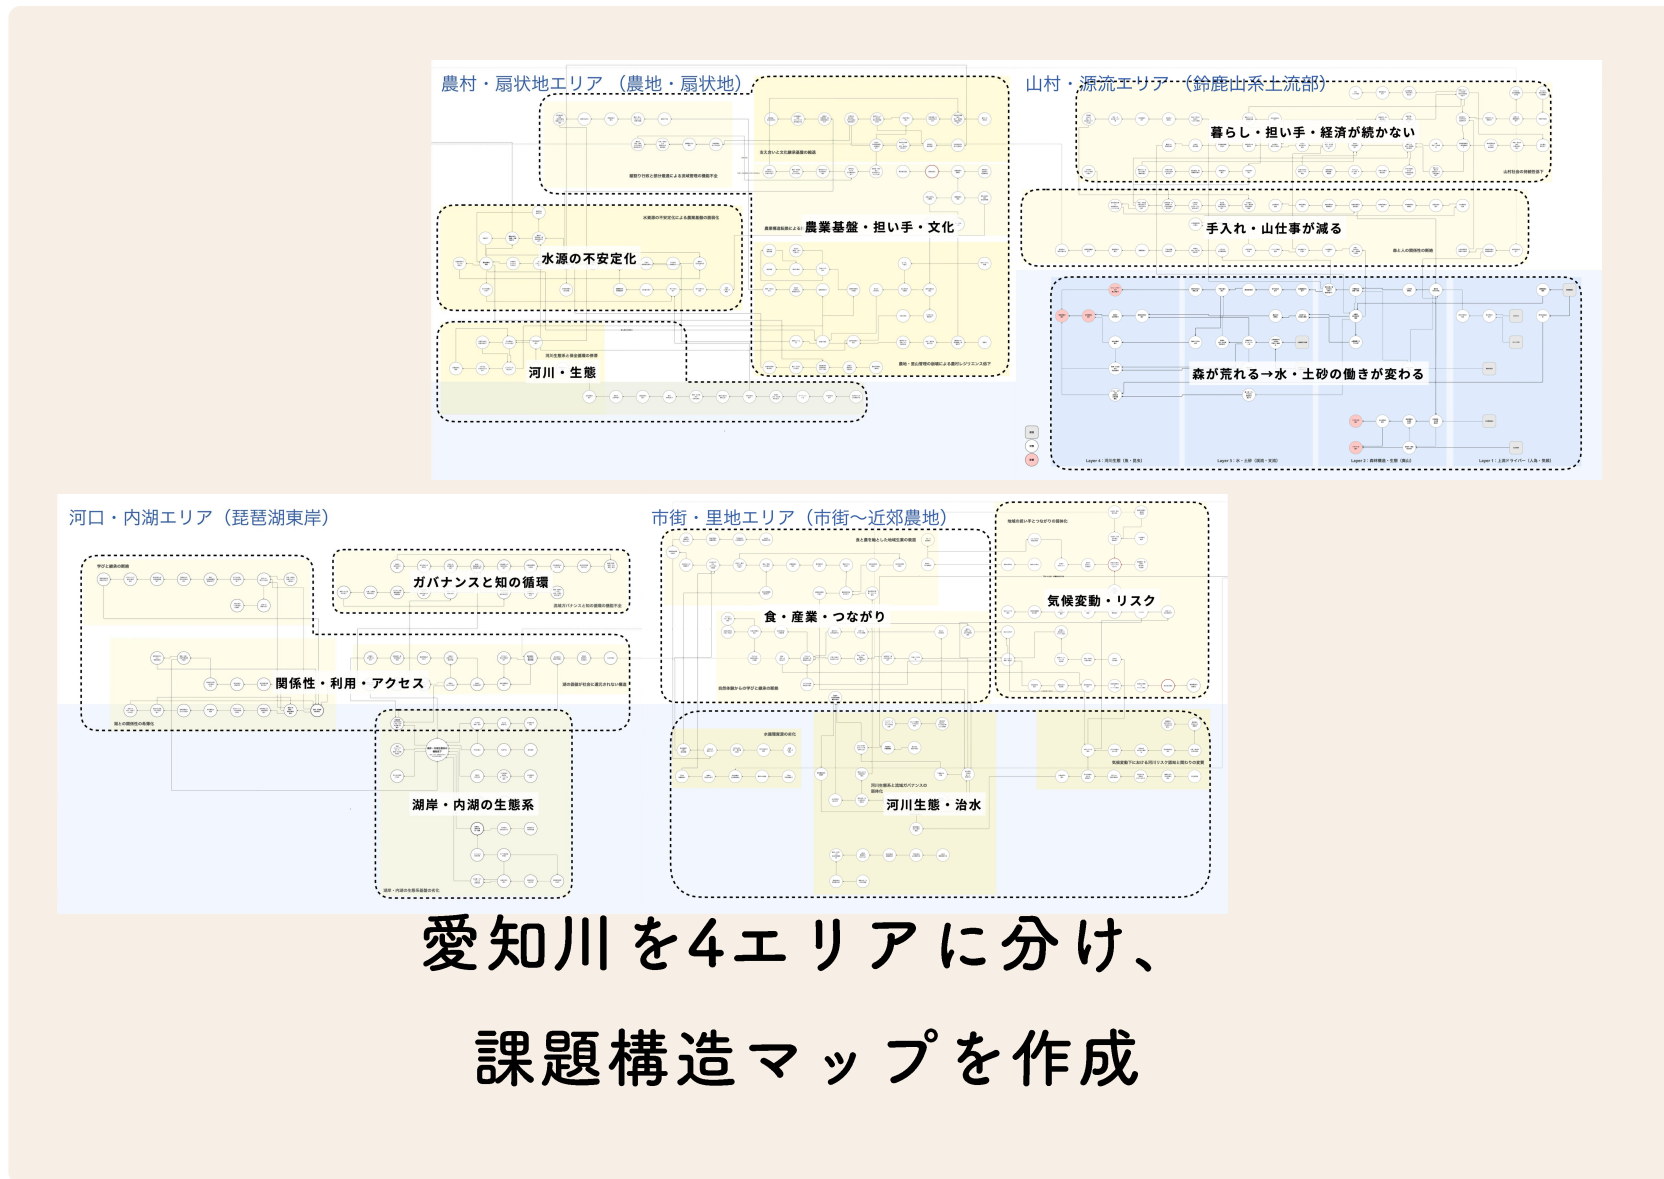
農村・扇状地エリア（農地・扇状地）

水源の不安定化

農業基盤・担い手・文化

河川・生態

山村・源流エリア（鈴鹿山系上流部）

暮らし・担い手・経済が続かない

手入れ・山仕事が減る

森が荒れる→水・土砂の働きが変わる

河口・内湖エリア（琵琶湖東岸）

ガバナンスと知の循環

関係性・利用・アクセス

湖岸・内湖の生態系

市街・里地エリア（市街〜近郊農地）

食・産業・つながり

気候変動・リスク

河川生態・治水

愛知川を4エリアに分け、

課題構造マップを作成